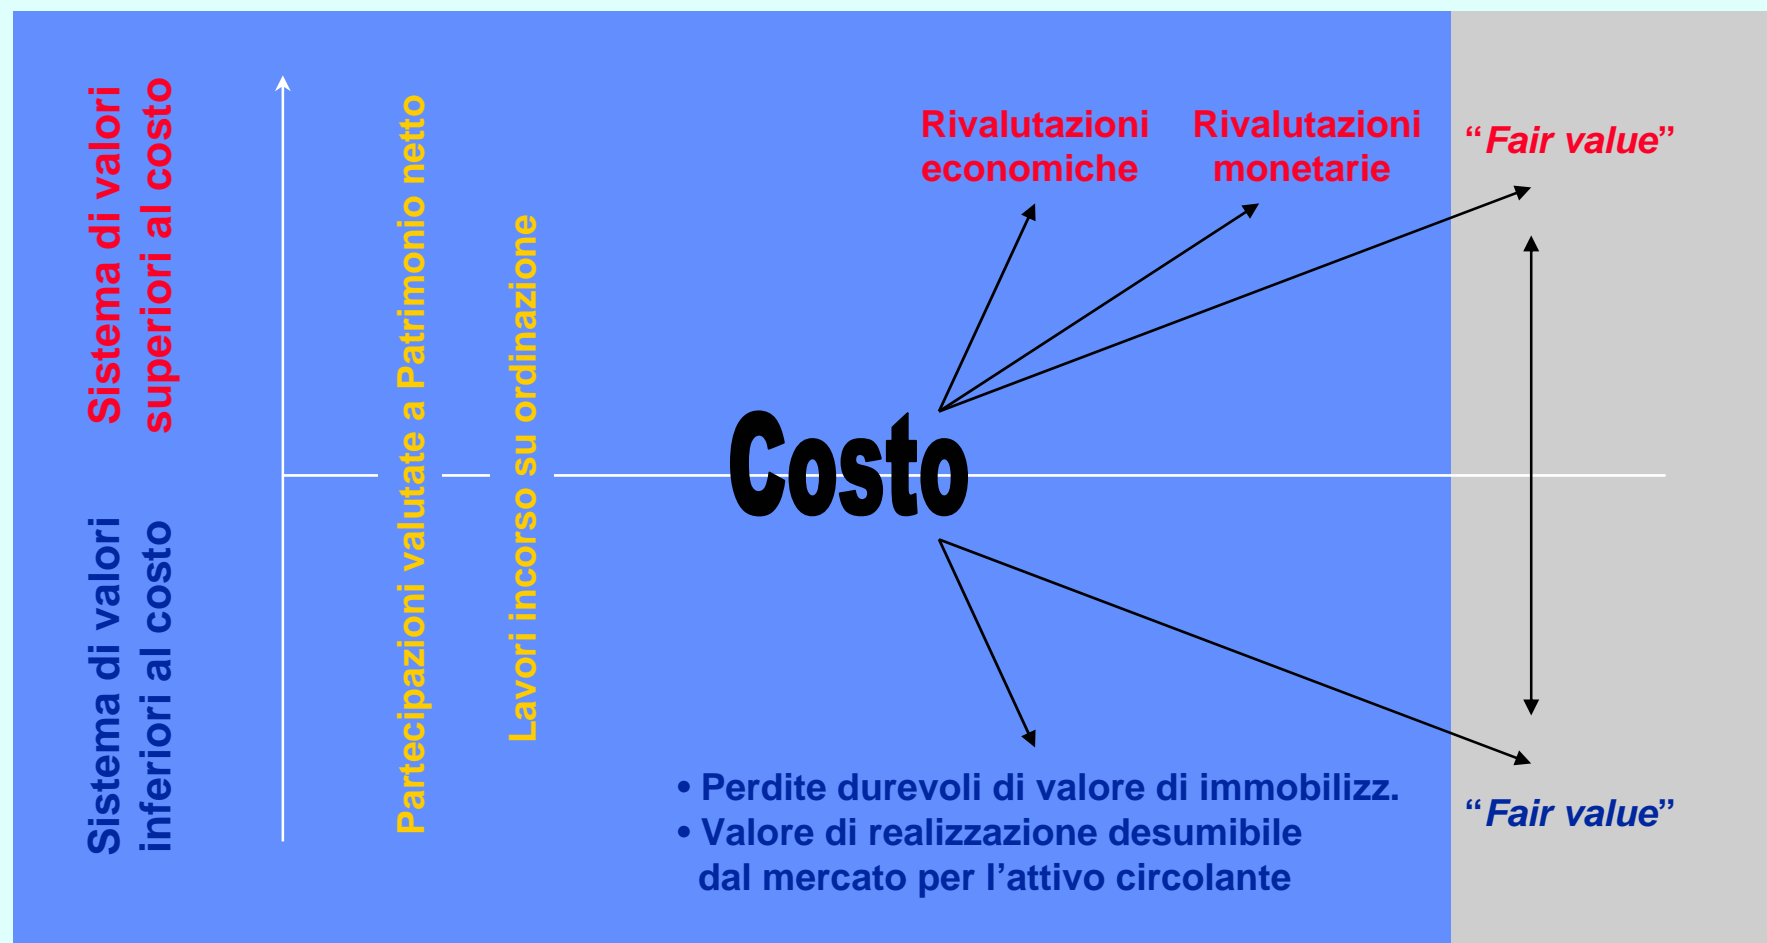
Sistema di valori superiori al costo

Sistema di valori inferiori al costo

Partecipazioni valutate a Patrimonio netto

Lavori incorso su ordinazione

Rivalutazioni economiche

Rivalutazioni monetarie

“Fair value”

Costo

• Perdite durevoli di valore di immobilizz.
• Valore di realizzazione desumibile dal mercato per l’attivo circolante

“Fair value”